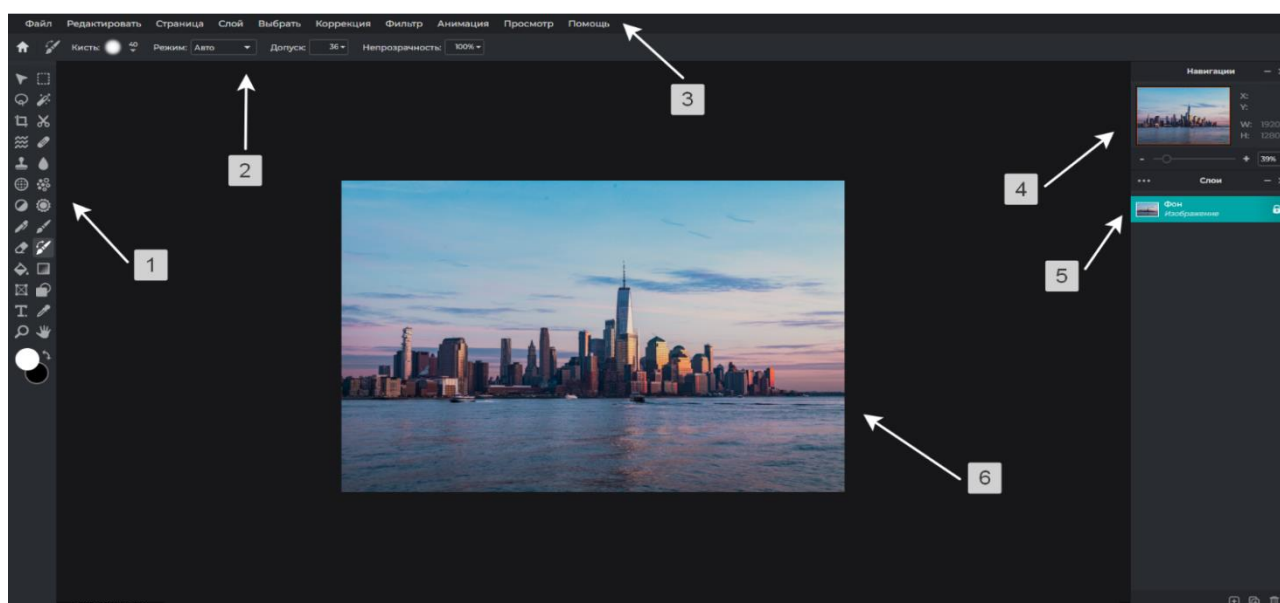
Файл Редактировать Страница Слой Выбрать Коррекция Фильтр Анимация Просмотр Помощь

Кисть: 40 Режим: Авто Допуск: 36 Непрозрачность: 100%

Навигация

X:
Y:
W: 1920
H: 1280

39%

Слои

Фон
Изображение

1

2

3

4

5

6